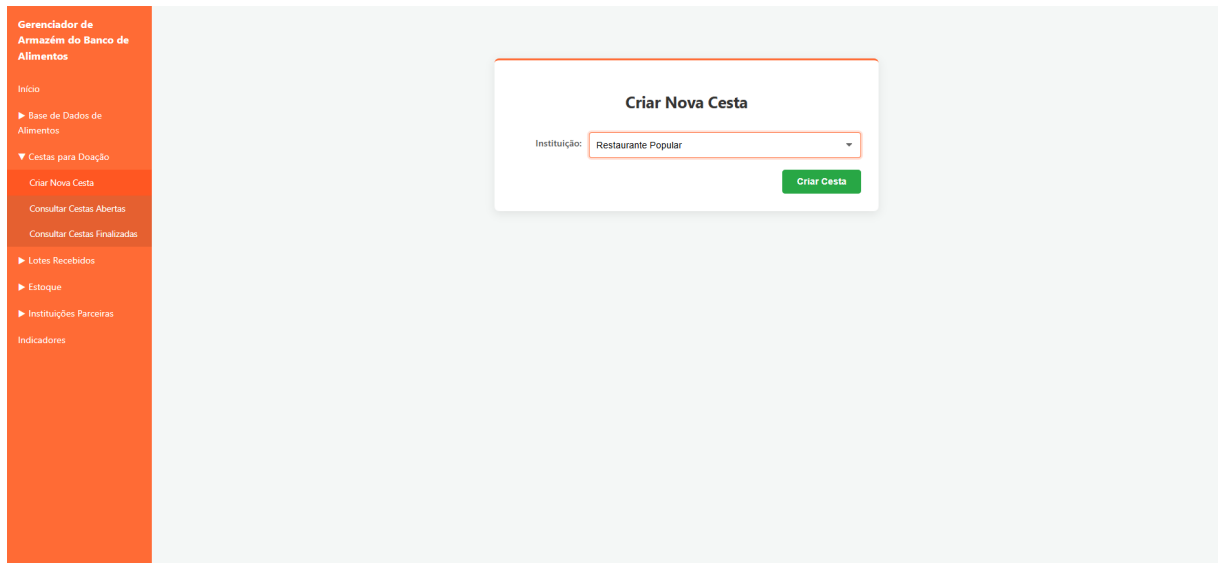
Gerenciador de Armazém do Banco de Alimentos

Início

▶ Base de Dados de Alimentos

▼ Cestas para Doação

Criar Nova Cesta

Consultar Cestas Abertas

Consultar Cestas Finalizadas

▶ Lotes Recebidos

▶ Estoque

▶ Instituições Parceiras

Indicadores

Criar Nova Cesta

Instituição: Restaurante Popular

Criar Cesta